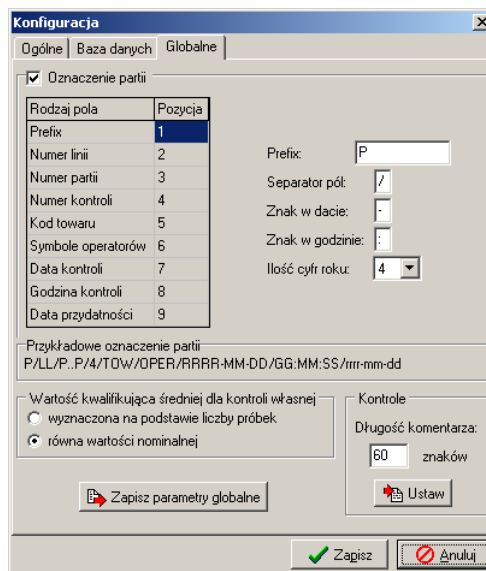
Konfiguracja

Ogólne | Baza danych | Globalne

Oznaczenie partii

| Rodzaj pola | Pozycja |
|---|---|
| Prefix | 1 |
| Numer linii | 2 |
| Numer partii | 3 |
| Numer kontroli | 4 |
| Kod towaru | 5 |
| Symbole operatorów | 6 |
| Data kontroli | 7 |
| Godzina kontroli | 8 |
| Data przydatności | 9 |

Prefix: P
Separator pól: /
Znak w dacie: -
Znak w godzinie: :
Ilość cyfr roku: 4

Przykładowe oznaczenie partii
P/LL/P..P/4/TOW/OPER/RRRR-MM-DD/GG:MM:SS/rrrr-mm-dd

Wartość kwalifikująca średniej dla kontroli własnej
wyznaczona na podstawie liczby próbek
równa wartości nominalnej

Kontrole
Długość komentarza:
60 znaków

Ustaw

Zapisz parametry globalne

Zapisz
Anuluj